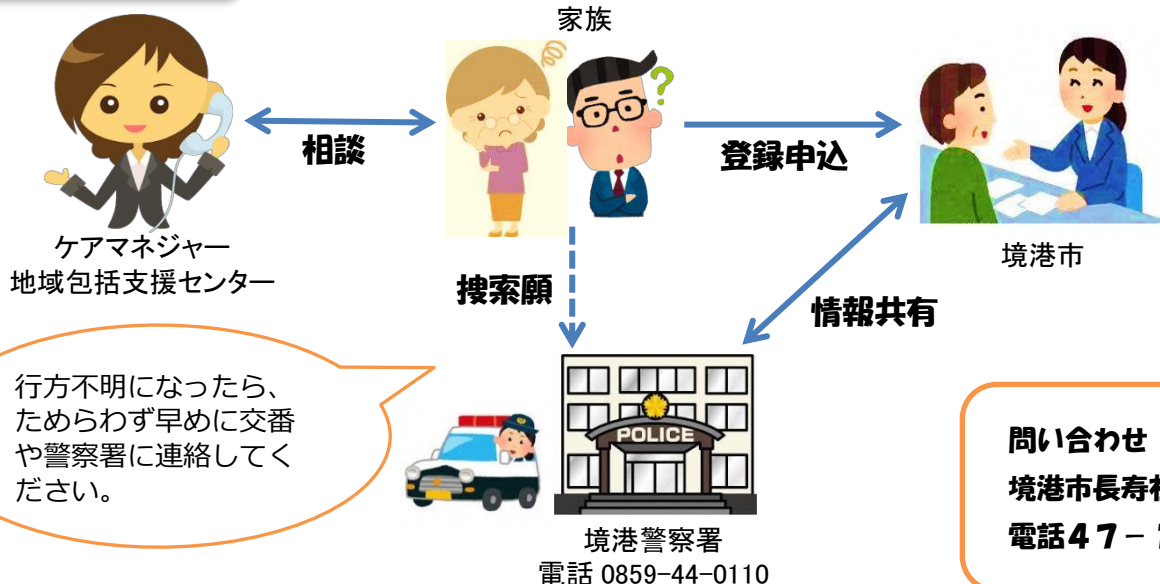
家族

ケアマネジャー
地域包括支援センター

相談

登録申込

境港市

捜索願

情報共有

行方不明になったら、ためらわず早めに交番や警察署に連絡してください。

POLICE

境港警察署
電話 0859-44-0110

問い合わせ
境港市長寿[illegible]
電話47－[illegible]